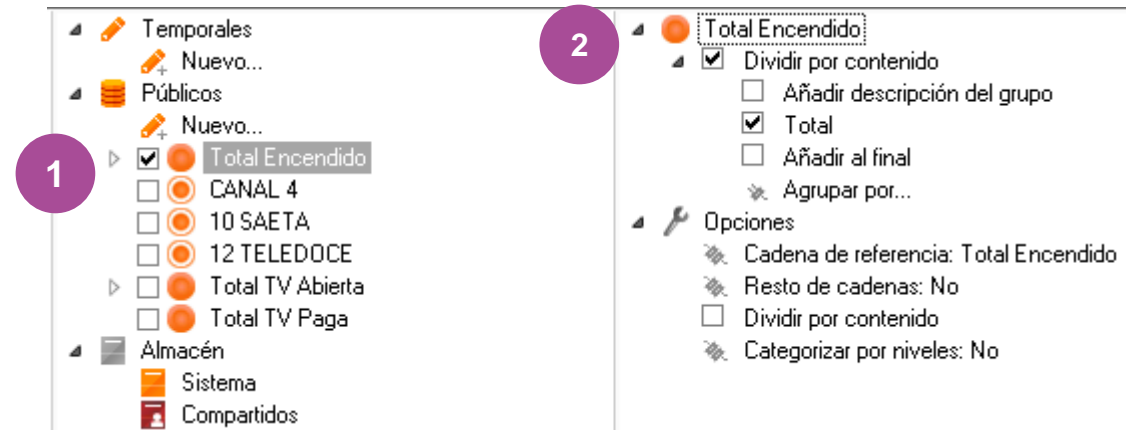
Temporales
Nuevo...
Públicos
Nuevo...
1
Total Encendido
CANAL 4
10 SAETA
12 TELEDOCE
Total TV Abierta
Total TV Paga
Almacén
Sistema
Compartidos

2
Total Encendido
Dividir por contenido
Añadir descripción del grupo
Total
Añadir al final
Agrupar por...
Opciones
Cadena de referencia: Total Encendido
Resto de cadenas: No
Dividir por contenido
Categorizar por niveles: No